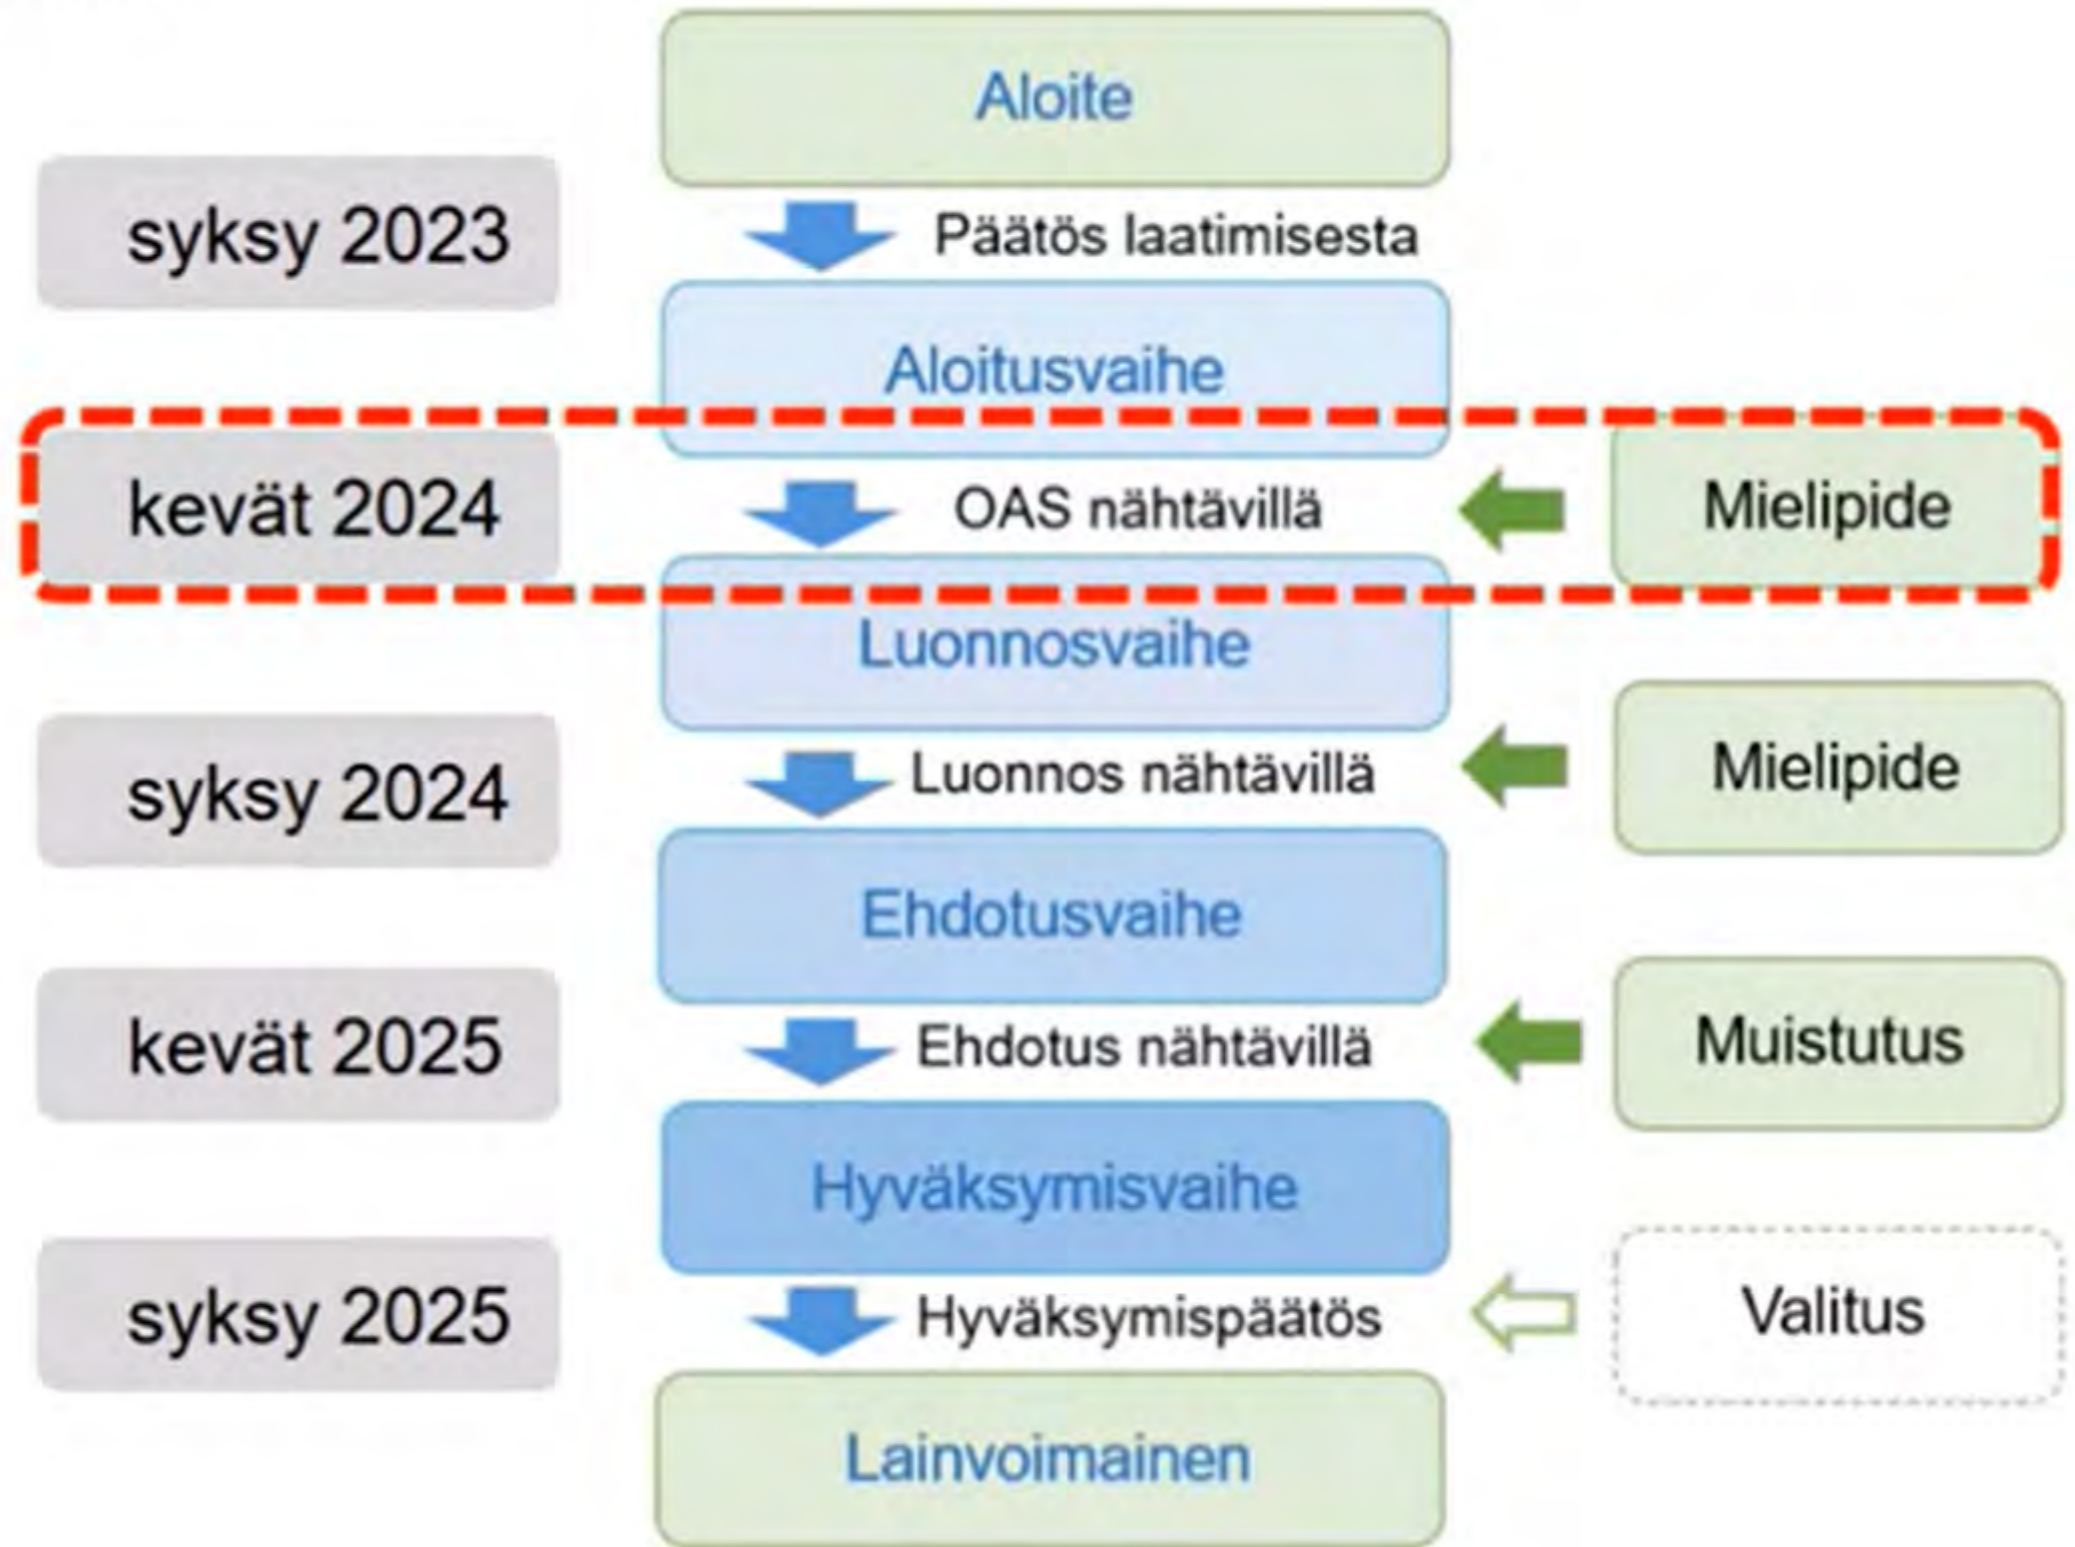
Aloite

syksy 2023

Päätös laatimisesta

Aloitusvaihe

kevät 2024

OAS nähtävillä

Mielipide

Luonnosvaihe

syksy 2024

Luonnos nähtävillä

Mielipide

Ehdotusvaihe

kevät 2025

Ehdotus nähtävillä

Muistutus

Hyväksymisvaihe

syksy 2025

Hyväksymispäätös

Valitus

Lainvoimainen